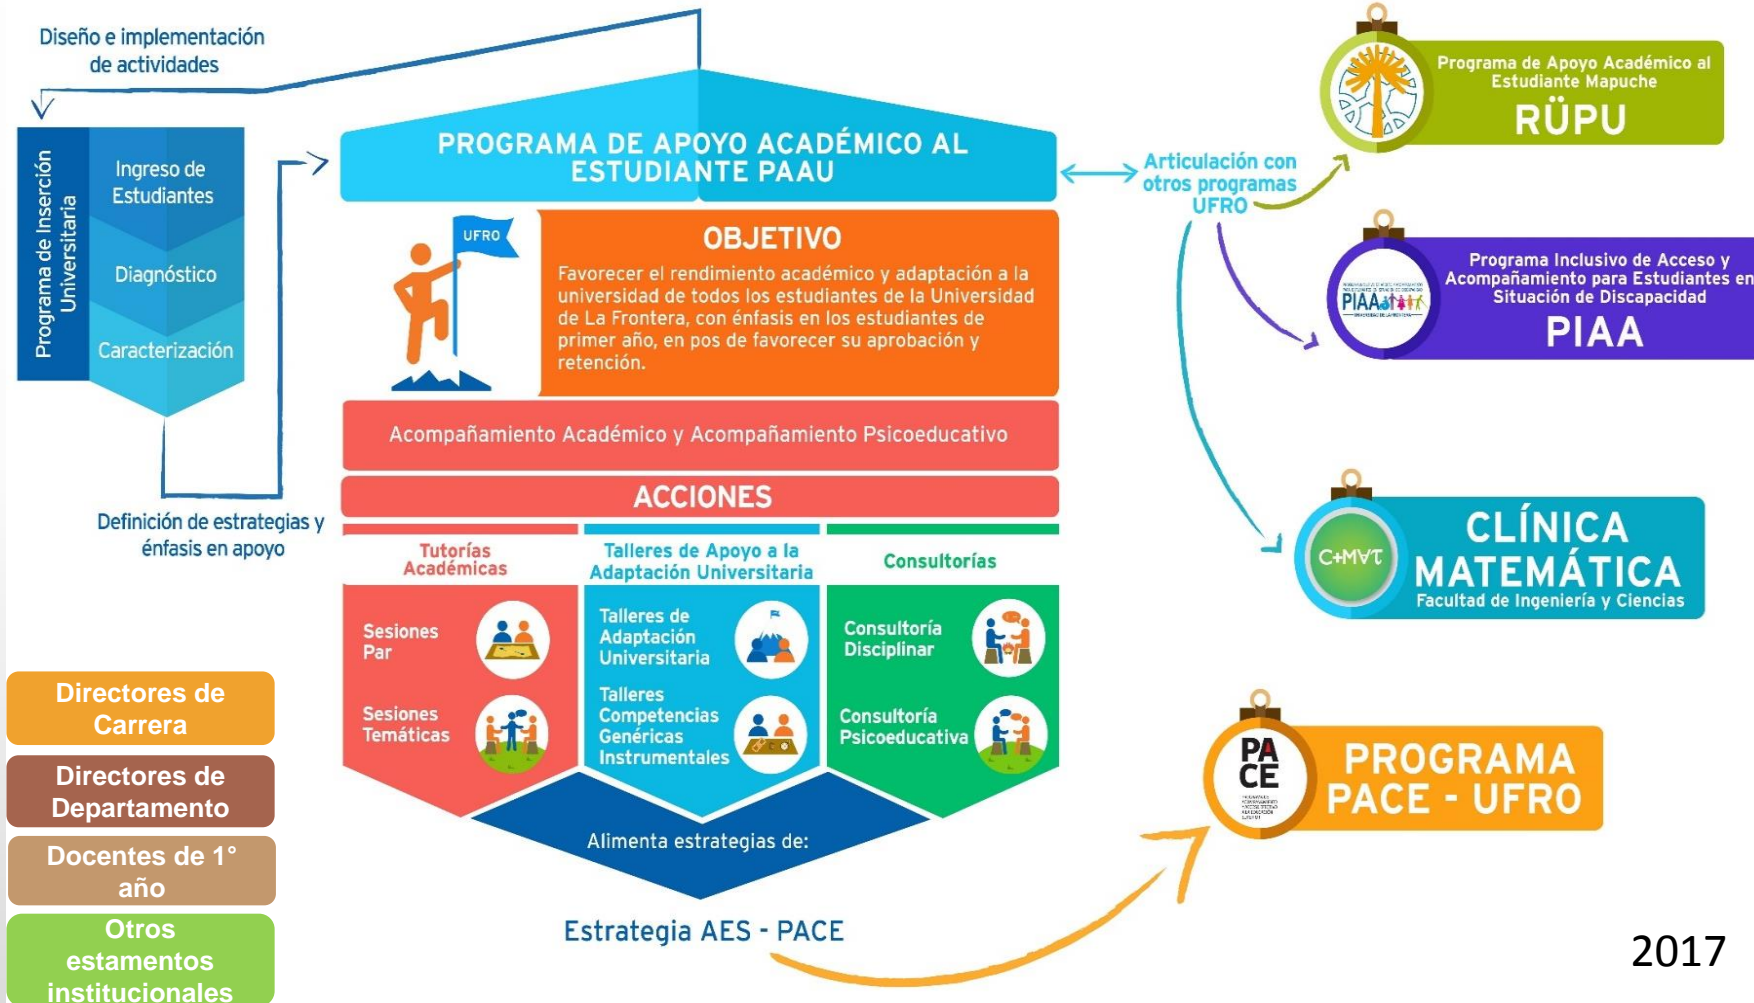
Diseño e implementación de actividades

Programa de Inserción Universitaria

Ingreso de Estudiantes

Diagnóstico

Caracterización

Definición de estrategias y énfasis en apoyo

PROGRAMA DE APOYO ACADÉMICO AL ESTUDIANTE PAAU

UFRO

OBJETIVO

Favorecer el rendimiento académico y adaptación a la universidad de todos los estudiantes de la Universidad de La Frontera, con énfasis en los estudiantes de primer año, en pos de favorecer su aprobación y retención.

Acompañamiento Académico y Acompañamiento Psicoeducativo

ACCIONES

Tutorías Académicas

Sesiones Par

Sesiones Temáticas

Talleres de Apoyo a la Adaptación Universitaria

Talleres de Adaptación Universitaria

Talleres Competencias Genéricas Instrumentales

Consultorías

Consultoría Disciplinar

Consultoría Psicoeducativa

Alimenta estrategias de:

Estrategia AES - PACE

Articulación con otros programas UFRO

Programa de Apoyo Académico al Estudiante Mapuche
RÜPU

Programa Inclusivo de Acceso y Acompañamiento para Estudiantes en Situación de Discapacidad
PIAA

PIAA

C+MAT

CLÍNICA MATEMÁTICA
Facultad de Ingeniería y Ciencias

PA CE

PROGRAMA PACE - UFRO

Directores de Carrera

Directores de Departamento

Docentes de 1° año

Otros estamentos institucionales

2017